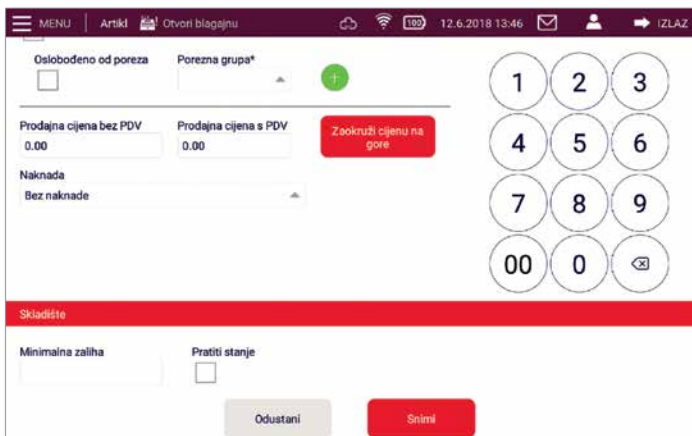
MENU | Artikl Otvori blagajnu 100 12.6.2018 13:46 IZLAZ

Oslobođeno od poreza

Porezna grupa*

Prodajna cijena bez PDV
0.00

Prodajna cijena s PDV
0.00

Zaokruži cijenu na gore

Naknada
Bez naknade

1 2 3
4 5 6
7 8 9
00 0

Skladište

Minimalna zaliha

Pratiti stanje

Odustani

Snimi